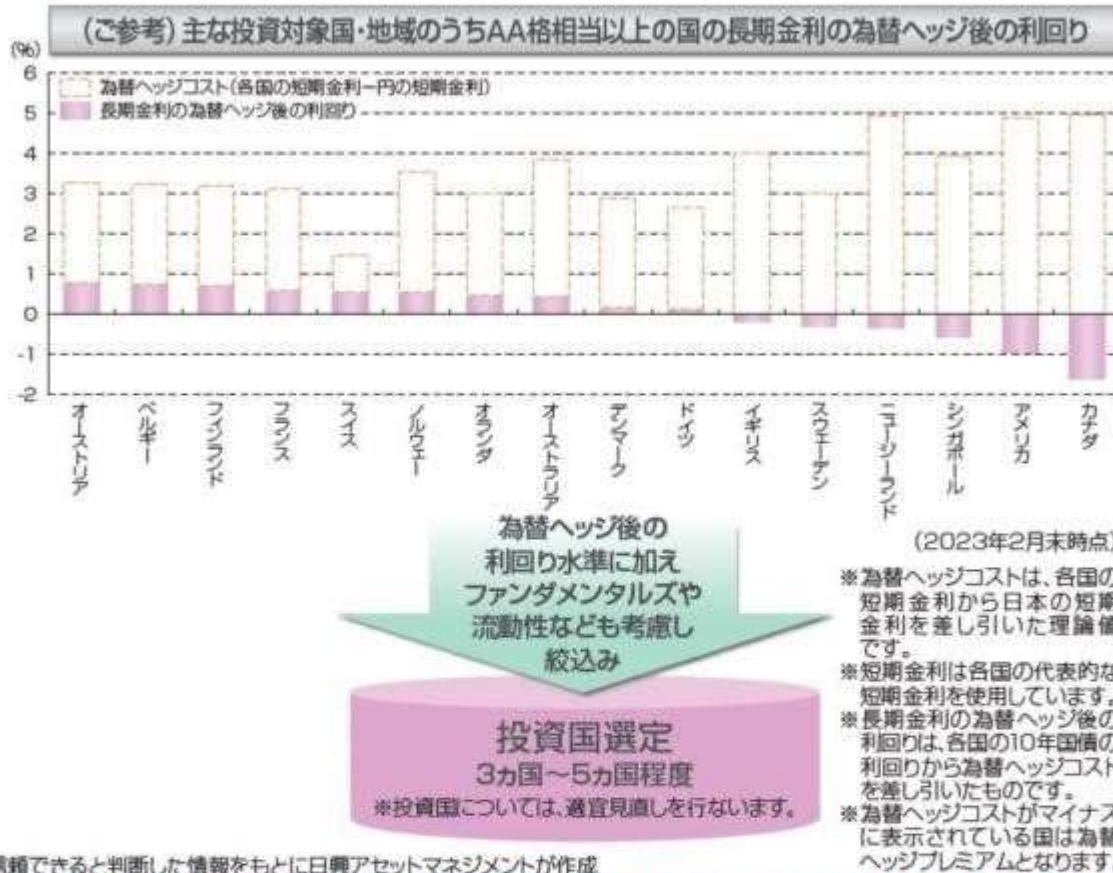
(ご参考) 主な投資対象国・地域のうちAA格相当以上の国の長期金利の為替ヘッジ後の利回り

(%)
6
5
4
3
2
1
0
-1
-2

為替ヘッジコスト(各国の短期金利ー円の短期金利)
長期金利の為替ヘッジ後の利回り

オーストリア
ベルギー
フィンランド
フランス
スイス
ノルウェー
オランダ
オーストラリア
デンマーク
ドイツ
イギリス
スウェーデン
ニュージーランド
シンガポール
アメリカ
カナダ

為替ヘッジ後の利回り水準に加えファンダメンタルズや流動性なども考慮し絞込み

投資国選定
3カ国~5カ国程度
※投資国については、適宜見直しを行ないます。

(2023年2月末時点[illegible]

※為替ヘッジコストは、各国の短期金利から日本の短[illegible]金利を差し引いた理論値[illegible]です。
※短期金利は各国の代表的な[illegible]短期金利を使用しています。
※長期金利の為替ヘッジ後の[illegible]利回りは、各国の10年国債の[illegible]利回りから為替ヘッジコスト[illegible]を差し引いたものです。
※為替ヘッジコストがマイナス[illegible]に表示されている国は為替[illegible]ヘッジプレミアムとなります。

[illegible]頼できると判断した情報をもとに日興アセットマネジメントが作成